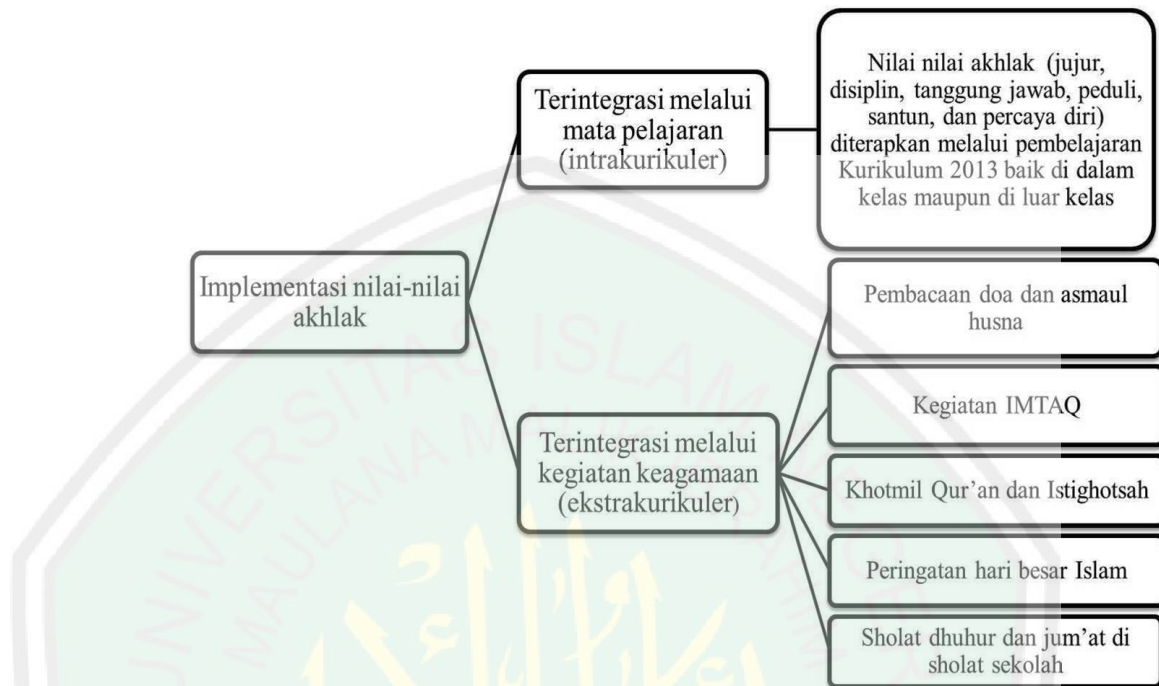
Implementasi nilai-nilai akhlak

Terintegrasi melalui mata pelajaran (intrakurikuler)

Nilai nilai akhlak (jujur, disiplin, tanggung jawab, peduli, santun, dan percaya diri) diterapkan melalui pembelajaran Kurikulum 2013 baik di dalam kelas maupun di luar kelas

Terintegrasi melalui kegiatan keagamaan (ekstrakurikuler)

Pembacaan doa dan asmaul husna

Kegiatan IMTAQ

Khotmil Qur'an dan Istighotsah

Peringatan hari besar Islam

Sholat dhuhur dan jum'at di sholat sekolah